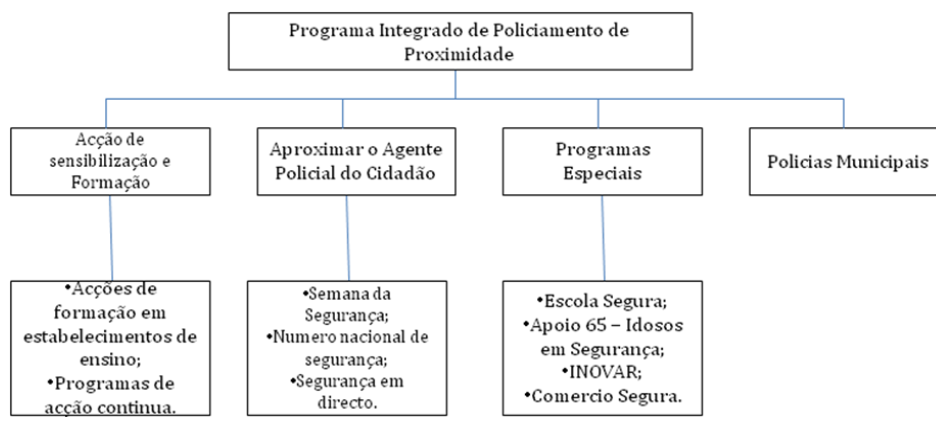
Programa Integrado de Policiamento de Proximidade

Acção de sensibilização e Formação

Aproximar o Agente Policial do Cidadão

Programas Especiais

Policias Municipais

•Acções de formação em estabelecimentos de ensino;
•Programas de acção continua.

•Semana da Segurança;
•Numero nacional de segurança;
•Segurança em directo.

•Escola Segura;
•Apoio 65 – Idosos em Segurança;
•INOVAR;
•Comercio Segura.